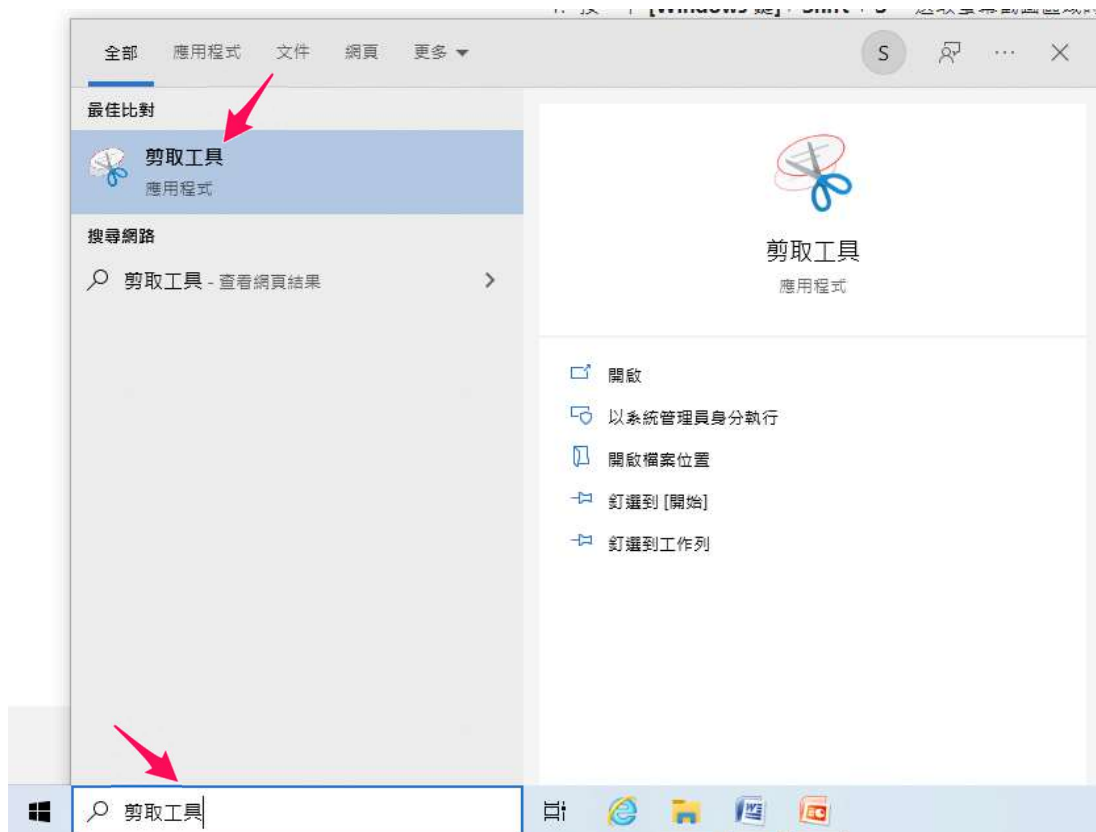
全部 應用程式 文件 網頁 更多 ▾

S ··· ✕

最佳比對

剪取工具
應用程式

搜尋網路

剪取工具 - 查看網頁結果 >

剪取工具
應用程式

開啟
以系統管理員身分執行
開啟檔案位置
釘選到 [開始]
釘選到工作列

剪取工具